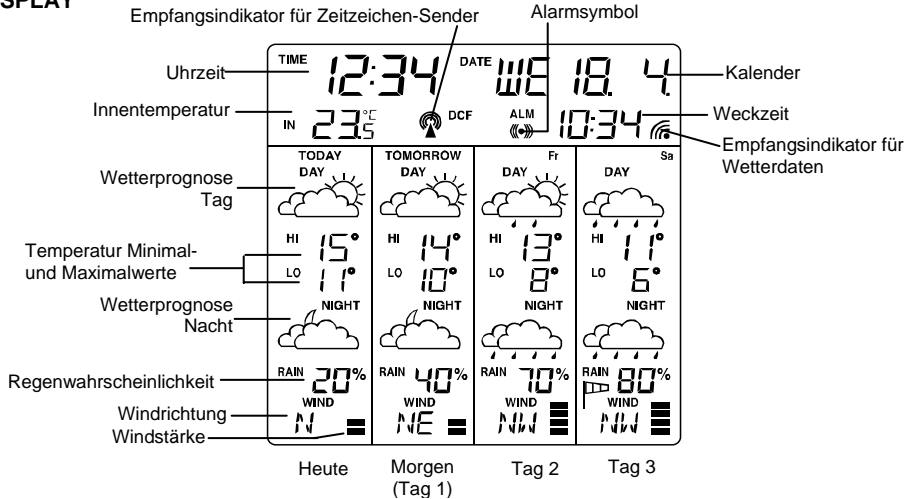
SPLAY

Empfangsindikator für Zeitzeichen-Sender

Alarmsymbol

TIME 12:34 DATE WE 18. 4.

Uhrzeit

Kalender

Innentemperatur

IN 23.5 °C

DCF

ALM

10:34

Weckzeit

Empfangsindikator für Wetterdaten

TODAY
DAY

TOMORROW
DAY

Fr
DAY

Sa
DAY

Wetterprognose Tag

Temperatur Minimal- und Maximalwerte

HI 15°
LO 11°

HI 14°
LO 10°

HI 13°
LO 8°

HI 11°
LO 6°

Wetterprognose Nacht

NIGHT

NIGHT

NIGHT

NIGHT

Regenwahrscheinlichkeit

RAIN 20%

RAIN 40%

RAIN 70%

RAIN 80%

Windrichtung

Windstärke

WIND
N

WIND
NE

WIND
NW

WIND
NW

Heute

Morgen (Tag 1)

Tag 2

Tag 3